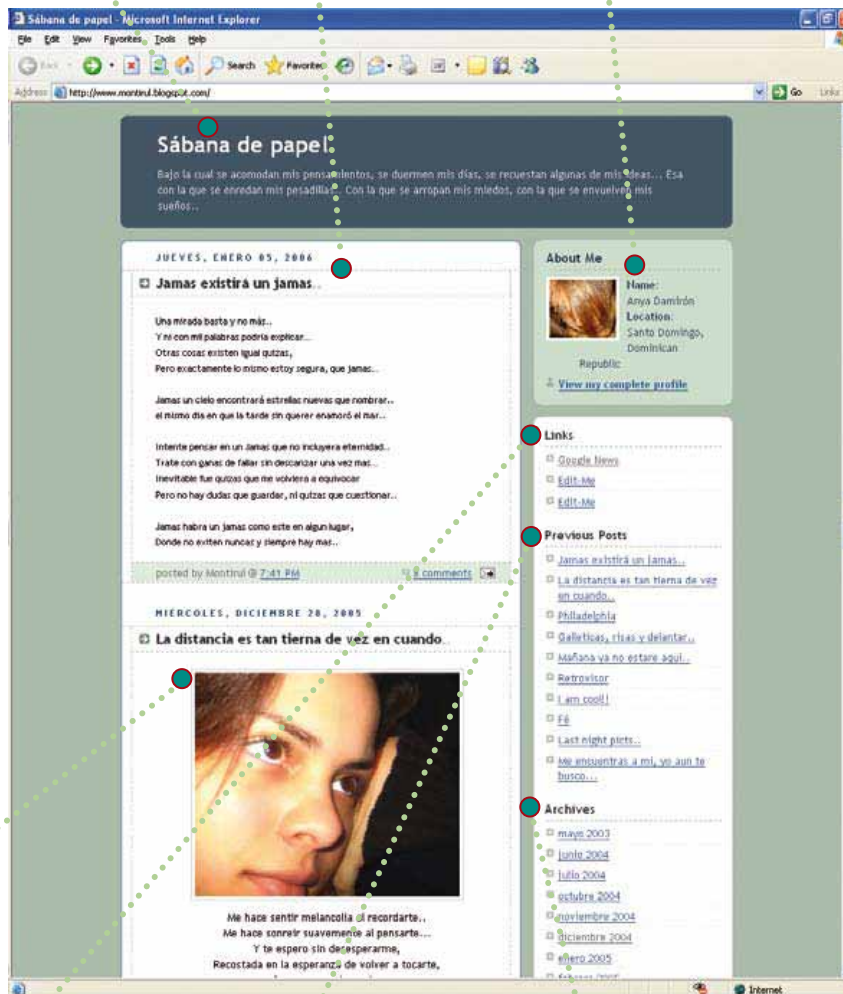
Sábana de papel - Microsoft Internet Explorer

File Edit View Favorites Tools Help

Back Search Favorites

Address http://www.montirul.blogspot.com/ Go Links

Sábana de papel

Bajo la cual se acomodan mis pensamientos, se duermen mis días, se recuestan algunas de mis ideas... Esa con la que se enredan mis pesadillas... Con la que se arropan mis miedos, con la que se envuelven mis sueños..

JUEVES, ENERO 05, 2006

Jamas existirá un jamas..

Una mirada basta y no más..
Y ni con mil palabras podría explicar...
Otras cosas existen igual quizas,
Pero exactamente lo mismo estoy segura, que jamas..

Jamas un cielo encontrará estrellas nuevas que nombrar..
el mismo dia en que la tarde sin querer enamoró el mar..

Intente pensar en un Jamas que no incluyera eternidad..
Trate con ganas de fallar sin descanzar una vez mas..
Inevitable fue quizas que me volviera a equivocar
Pero no hay dudas que guardar, ni quizas que cuestionar..

Jamas habra un jamas como este en algun lugar,
Donde no exiten nuncas y siempre hay mas..

posted by Montirul @ 7:41 PM 2 comments

MIERCOLES, DICIEMBRE 28, 2005

La distancia es tan tierna de vez en cuando..

Me hace sentir melancolia al recordarte..
Me hace sonreir suavemente al pensarte...
Y te espero sin desesperarme,
Recostada en la esperanza de volver a tocarte,

About Me

Name: Anya Damirón
Location: Santo Domingo, Dominican Republic

View my complete profile

Links

Google News
Edit-Me
Edit-Me

Previous Posts

Jamas existirá un Jamas...
La distancia es tan tierna de vez en cuando..
Philadelphia
Galleticas, risas y delantar..
Mañana ya no estare aqui..
Retrovisor
I am cool!
Fé
Last night pirts..
Me encuentras a mi, yo aun te busco...

Archives

mayo 2003
junio 2004
julio 2004
octubre 2004
noviembre 2004
diciembre 2004
enero 2005
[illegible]

Internet